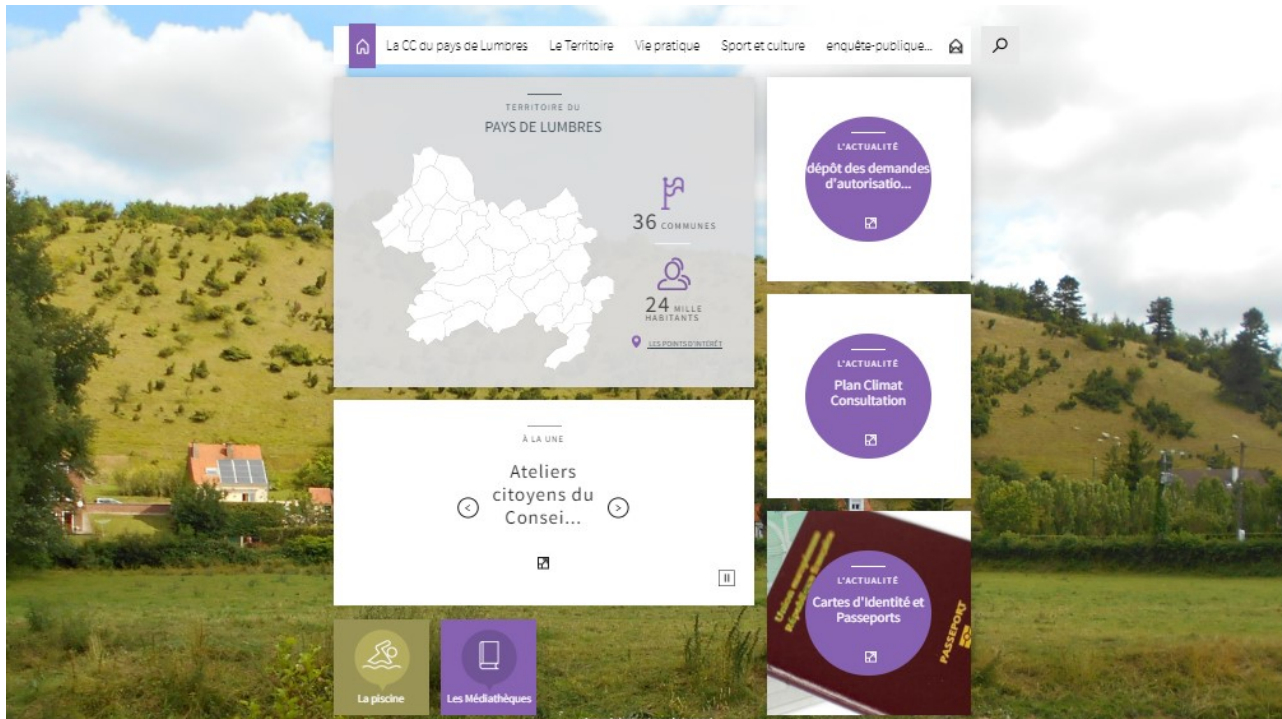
La CC du pays de Lumbres Le Territoire Vie pratique Sport et culture enquête-publique...

TERRITOIRE DU
PAYS DE LUMBRES

36 COMMUNES

24 MILLE HABITANTS

LES POINTS D'INTÉRÊT

À LA UNE

Ateliers citoyens du Consei...

L'ACTUALITÉ
dépôt des demandes d'autorisatio...

L'ACTUALITÉ
Plan Climat Consultation

L'ACTUALITÉ
Cartes d'Identité et Passeports

Union européenne
République française
PASSEPORT

La piscine

Les Médiathèques